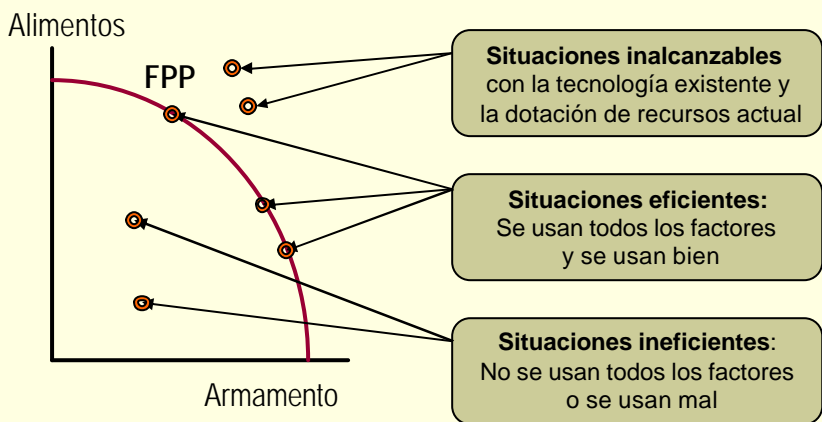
Alimentos

FPP

Situaciones inalcanzables con la tecnología existente y la dotación de recursos actual

Situaciones eficientes: Se usan todos los factores y se usan bien

Situaciones ineficientes: No se usan todos los factores o se usan mal

Armamento